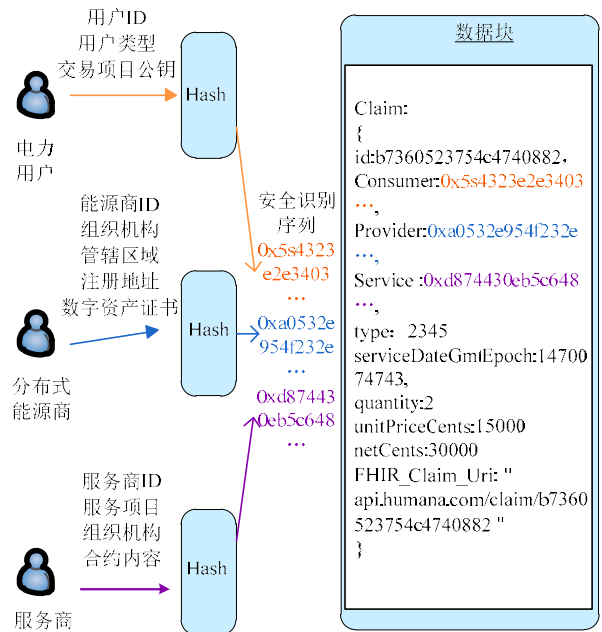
用户ID
用户类型
交易项目公钥

Hash

电力
用户

能源商ID
组织机构
管辖区域
注册地址
数字资产证书

Hash

分布式
能源商

服务商ID
服务项目
组织机构
合约内容

Hash

服务商

安全识别序列
0x5s4323e2e3403
…
0xa0532e954f232e
…
0xd874430eb5c648
…

数据块

Claim:
{
id:b7360523754c4740882,
Consumer:0x5s4323e2e3403…,
Provider:0xa0532e954f232e…,
Service :0xd874430eb5c648…,
type: 2345
serviceDateGmtEpoch:1470074743,
quantity:2
unitPriceCents:15000
netCents:30000
FHIR_Claim_Uri: "api.humana.com/claim/b7360523754c4740882 "
}